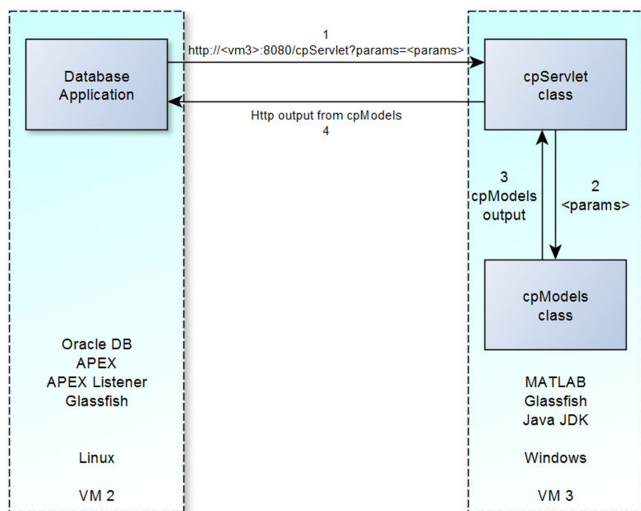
Database Application

1
http://<vm3>:8080/cpServlet?params=<params>

Http output from cpModels
4

cpServlet class

3
cpModels output

2
<params>

cpModels class

Oracle DB
APEX
APEX Listener
Glassfish

Linux

VM 2

MATLAB
Glassfish
Java JDK

Windows

VM 3